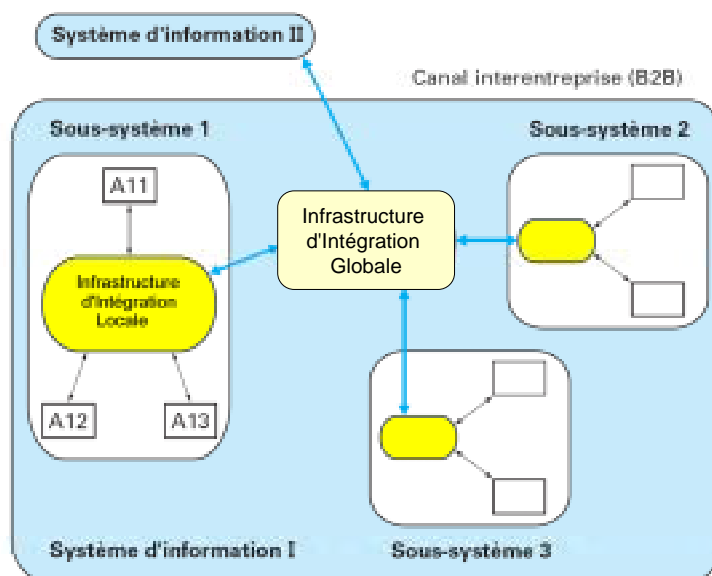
Système d'information II

Canal interentreprise (B2B)

Sous-système 1

Sous-système 2

A11

Infrastructure d'Intégration Globale

Infrastructure d'Intégration Locale

A12

A13

Sous-système 3

Système d'information I